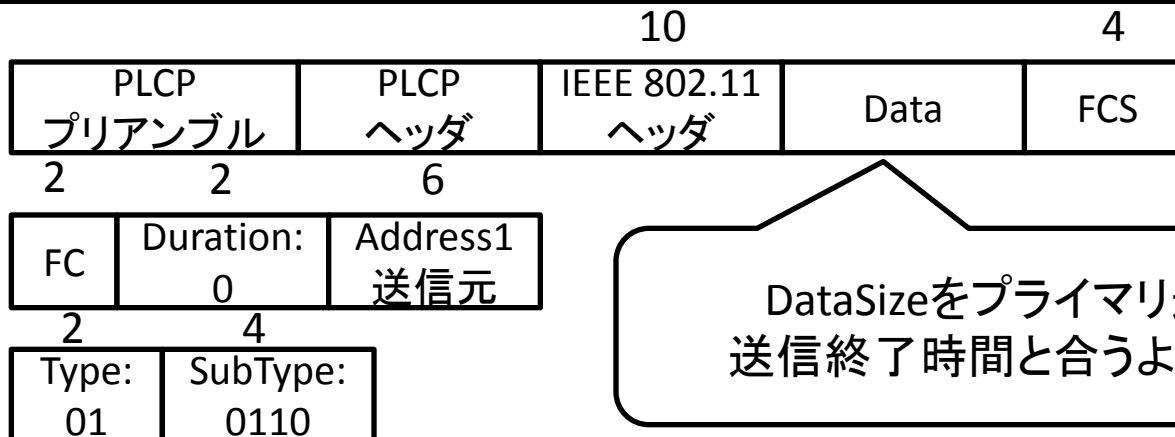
10 4

| PLCP プリアンブル | PLCP ヘッダ | IEEE 802.11 ヘッダ | Data | FCS |
|---|---|---|---|---|

2 2 6

| FC | Duration: 0 | Address1 送信元 |
|---|---|---|

2 4

| Type: 01 | SubType: 0110 |
|---|---|

DataSizeをプライマリ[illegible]
送信終了時間と合うよ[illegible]